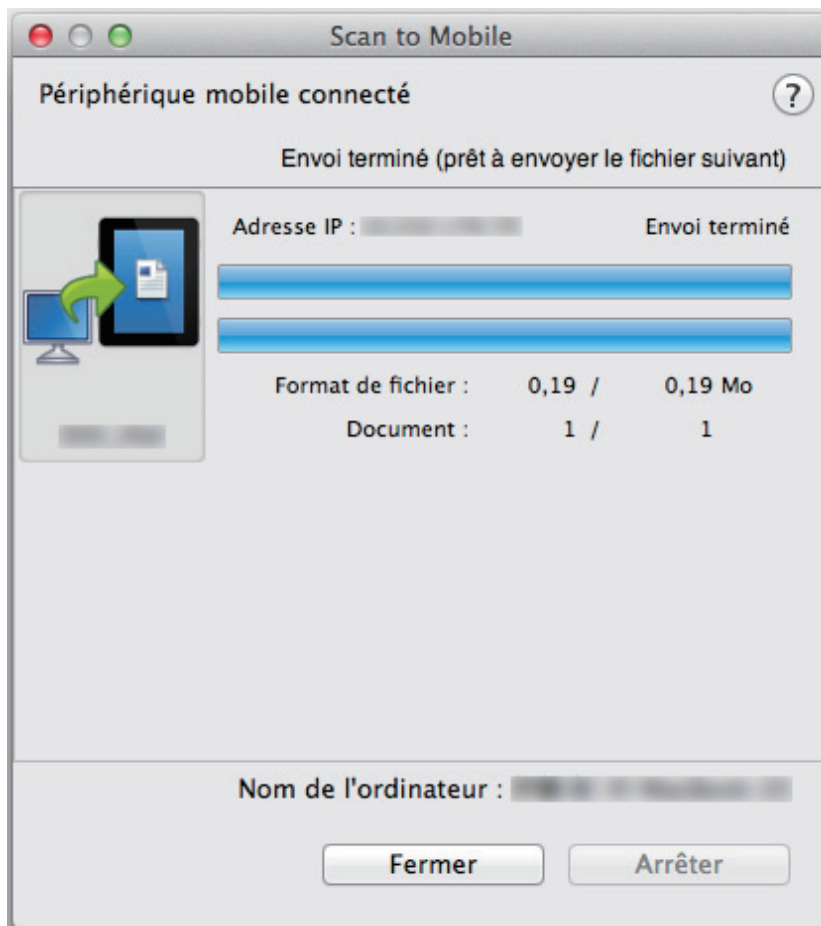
Scan to Mobile

Périphérique mobile connecté

?

Envoi terminé (prêt à envoyer le fichier suivant)

Adresse IP : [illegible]

Envoi terminé

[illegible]

Format de fichier : 0,19 / 0,19 Mo

Document : 1 / 1

Nom de l'ordinateur : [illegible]

Fermer

Arrêter